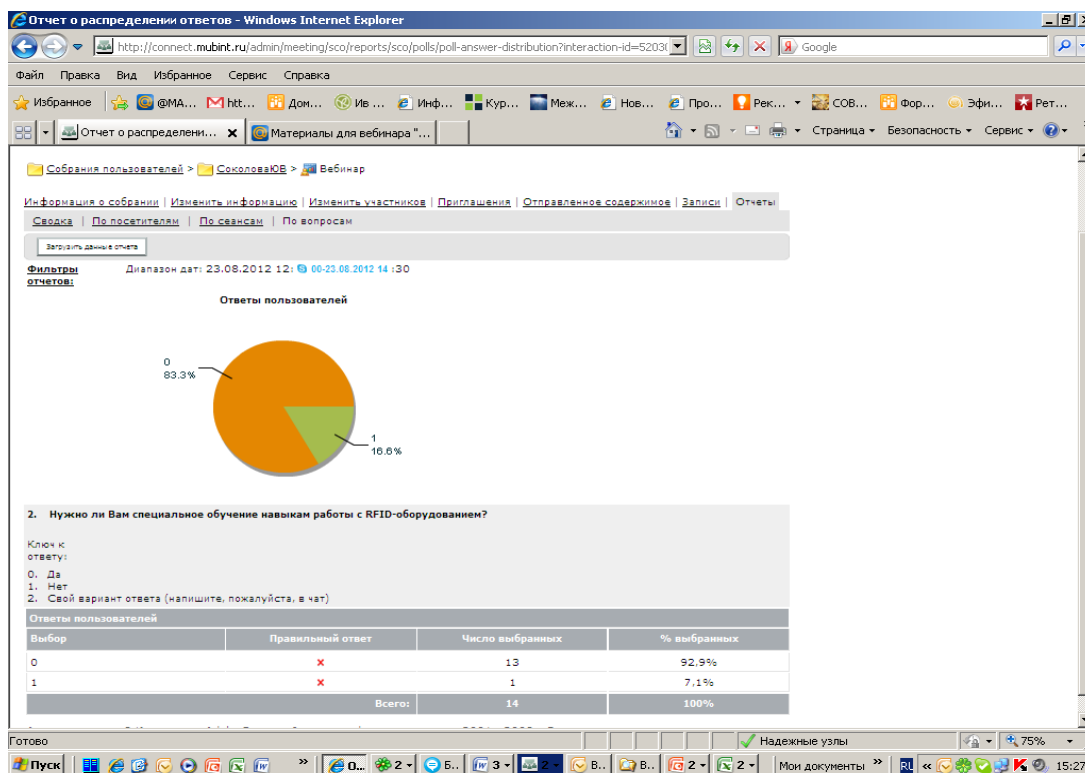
Отчет о распределении ответов - Windows Internet Explorer

http://connect.mubint.ru/admin/meeting/sco/reports/sco/polls/poll-answer-distribution?interaction-id=5203(

Google

Файл Правка Вид Избранное Сервис Справка

Избранное @MA... htt... Дом... Ив ... Инф... Кур... Меж... Нов... Про... Рек... COB... Фор... Эфи... Рет...

Отчет о распределени... Материалы для вебинара "...

Страница ▾ Безопасность ▾ Сервис ▾

Собрания пользователей > СоколоваЮВ > Вебинар

Информация о собрании | Изменить информацию | Изменить участников | Приглашения | Отправленное содержимое | Записи | Отчеты

Сводка | По посетителям | По сеансам | По вопросам

Загрузить данные отчета

Фильтры отчетов: Диапазон дат: 23.08.2012 12: 00-23.08.2012 14 :30

Ответы пользователей

0
83.3%

1
16.6%

2. Нужно ли Вам специальное обучение навыкам работы с RFID-оборудованием?

Ключ к ответу:

0. Да
1. Нет
2. Свой вариант ответа (напишите, пожалуйста, в чат)

Ответы пользователей

| Выбор | Правильный ответ | Число выбранных | % выбранных |
|---|---|---|---|
| 0 | × | 13 | 92,9% |
| 1 | × | 1 | 7,1% |
| | Всего: | 14 | 100% |

Готово | Надежные узлы | 75%

Пуск | 0... | 2 | Б... | 3 | 2 | В... | В... | 2 | 2 | Мои документы | RL | 15:27